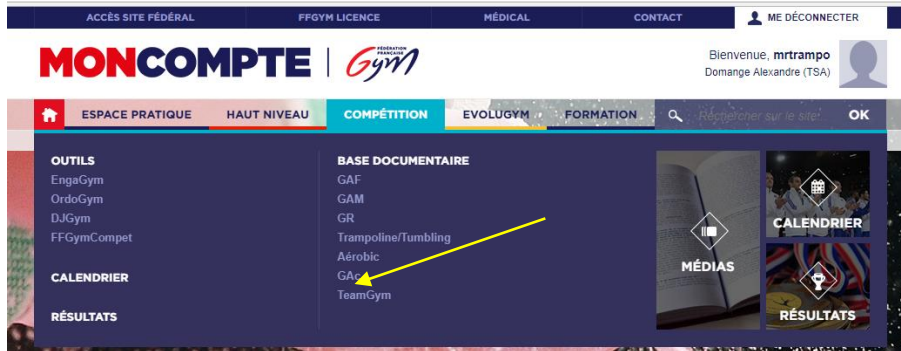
ACCÈS SITE FÉDÉRAL FFGYM LICENCE MÉDICAL CONTACT ME DÉCONNECTER

MONCOMPTE | FÉDÉRATION FRANÇAISE Gym

Bienvenue, mrtrampo
Domange Alexandre (TSA)

ESPACE PRATIQUE HAUT NIVEAU COMPÉTITION EVOLUGYM FORMATION Rechercher sur le site OK

OUTILS
EngaGym
OrdoGym
DJGym
FFGymCompet

CALENDRIER

RÉSULTATS

BASE DOCUMENTAIRE
GAF
GAM
GR
Trampoline/Tumbling
Aérobic
GAc
TeamGym

MÉDIAS
CALENDRIER
RÉSULTATS